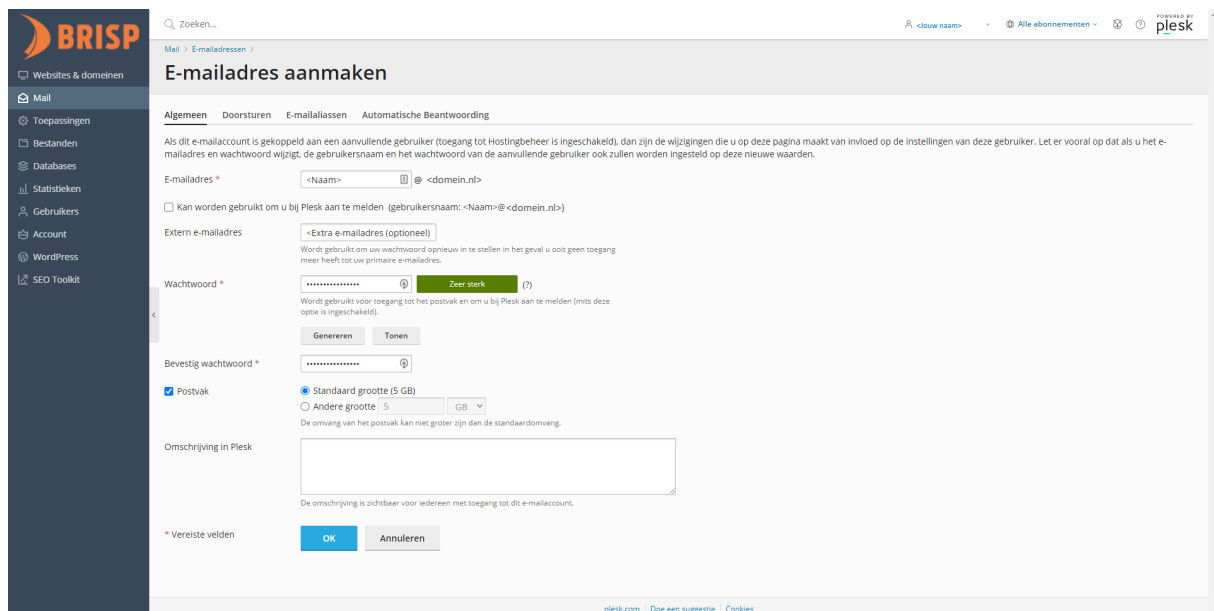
BRISP

Websites & domeinen
Mail
Toepassingen
Bestanden
Databases
Statistieken
Gebruikers
Account
WordPress
SEO Toolkit

Zoeken...

<Jouw naam>
Alle abonnementen
POWERED BY plesk

Mail > E-mailadressen >

E-mailadres aanmaken

Algemeen Doorsturen E-mailaliassen Automatische Beantwoording

Als dit e-mailaccount is gekoppeld aan een aanvullende gebruiker (toegang tot Hostingbeheer is ingeschakeld), dan zijn de wijzigingen die u op deze pagina maakt van invloed op de instellingen van deze gebruiker. Let er vooral op dat als u het e-mailadres en wachtwoord wijzigt, de gebruikersnaam en het wachtwoord van de aanvullende gebruiker ook zullen worden ingesteld op deze nieuwe waarden.

E-mailadres * <Naam> @ <domein.nl>

Kan worden gebruikt om u bij Plesk aan te melden (gebruikersnaam: <Naam>@<domein.nl>)

Extern e-mailadres <Extra e-mailadres (optioneel)
Wordt gebruikt om uw wachtwoord opnieuw in te stellen in het geval u ooit geen toegang meer heeft tot uw primaire e-mailadres.

Wachtwoord * ••••••••••••••• Zeer sterk (?)
Wordt gebruikt voor toegang tot het postvak en om u bij Plesk aan te melden (mits deze optie is ingeschakeld).

Genereren Tonen

Bevestig wachtwoord * •••••••••••••••

Postvak
Standaard grootte (5 GB)
Andere grootte 5 GB
De omvang van het postvak kan niet groter zijn dan de standaardomvang.

Omschrijving in Plesk
De omschrijving is zichtbaar voor iedereen met toegang tot dit e-mailaccount.

* Vereiste velden OK Annuleren

plesk.com | Doe een suggestie | Cookies